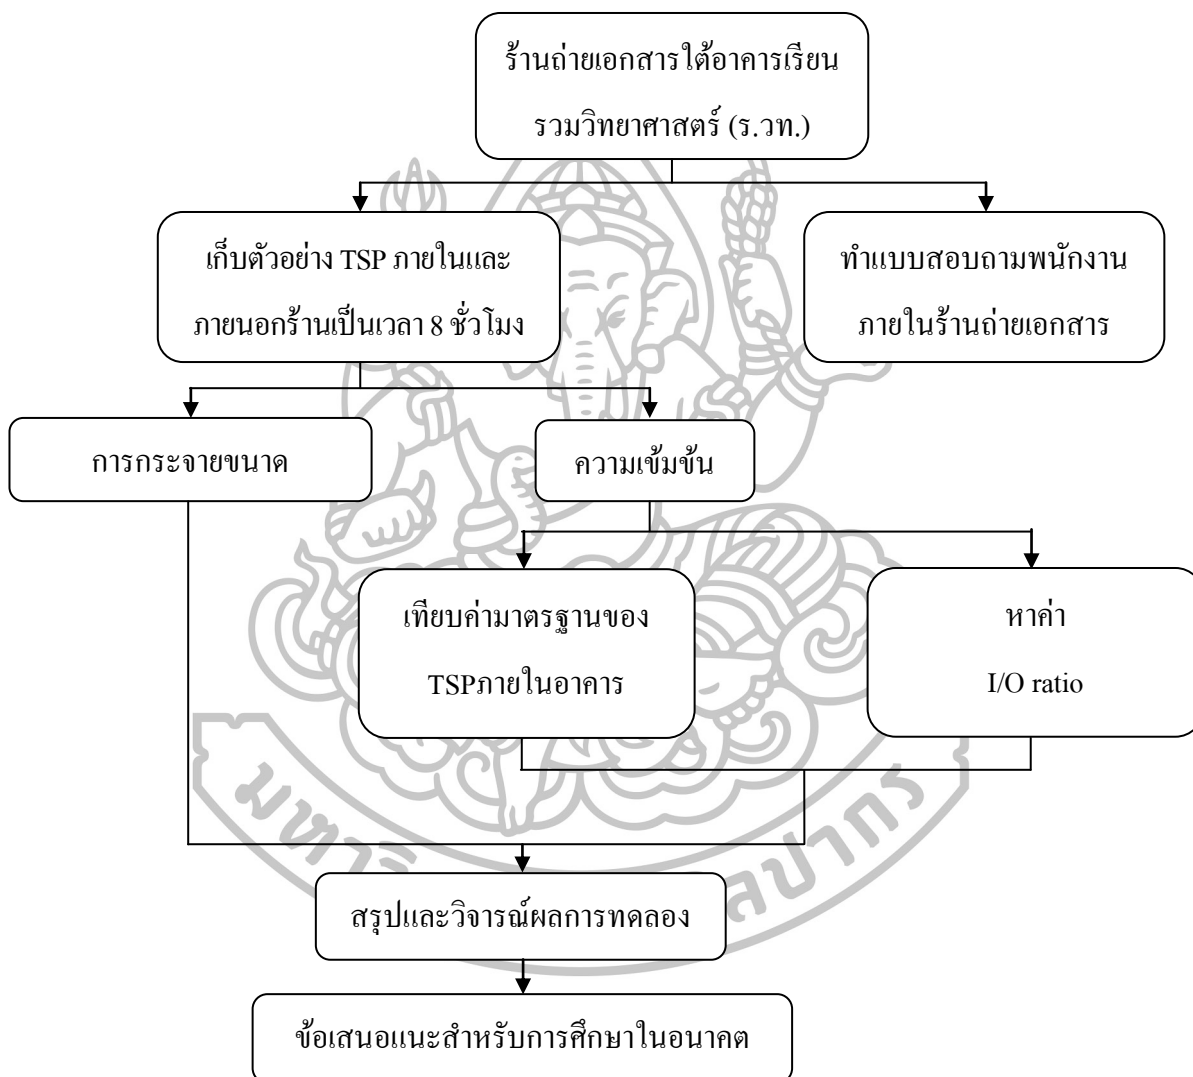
ร้านถ่ายเอกสารใต้อาคารเรียนรวมวิทยาศาสตร์ (ร.วท.)

เก็บตัวอย่าง TSP ภายในและภายนอกร้านเป็นเวลา 8 ชั่วโมง

ทำแบบสอบถามพนักงานภายในร้านถ่ายเอกสาร

การกระจายขนาด

ความเข้มข้น

เทียบค่ามาตรฐานของ TSPภายในอาคาร

หาค่า I/O ratio

สรุปและวิจารณ์ผลการทดลอง

ข้อเสนอแนะสำหรับการศึกษาในอนาคต

มหาวิ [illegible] ศิลปากร